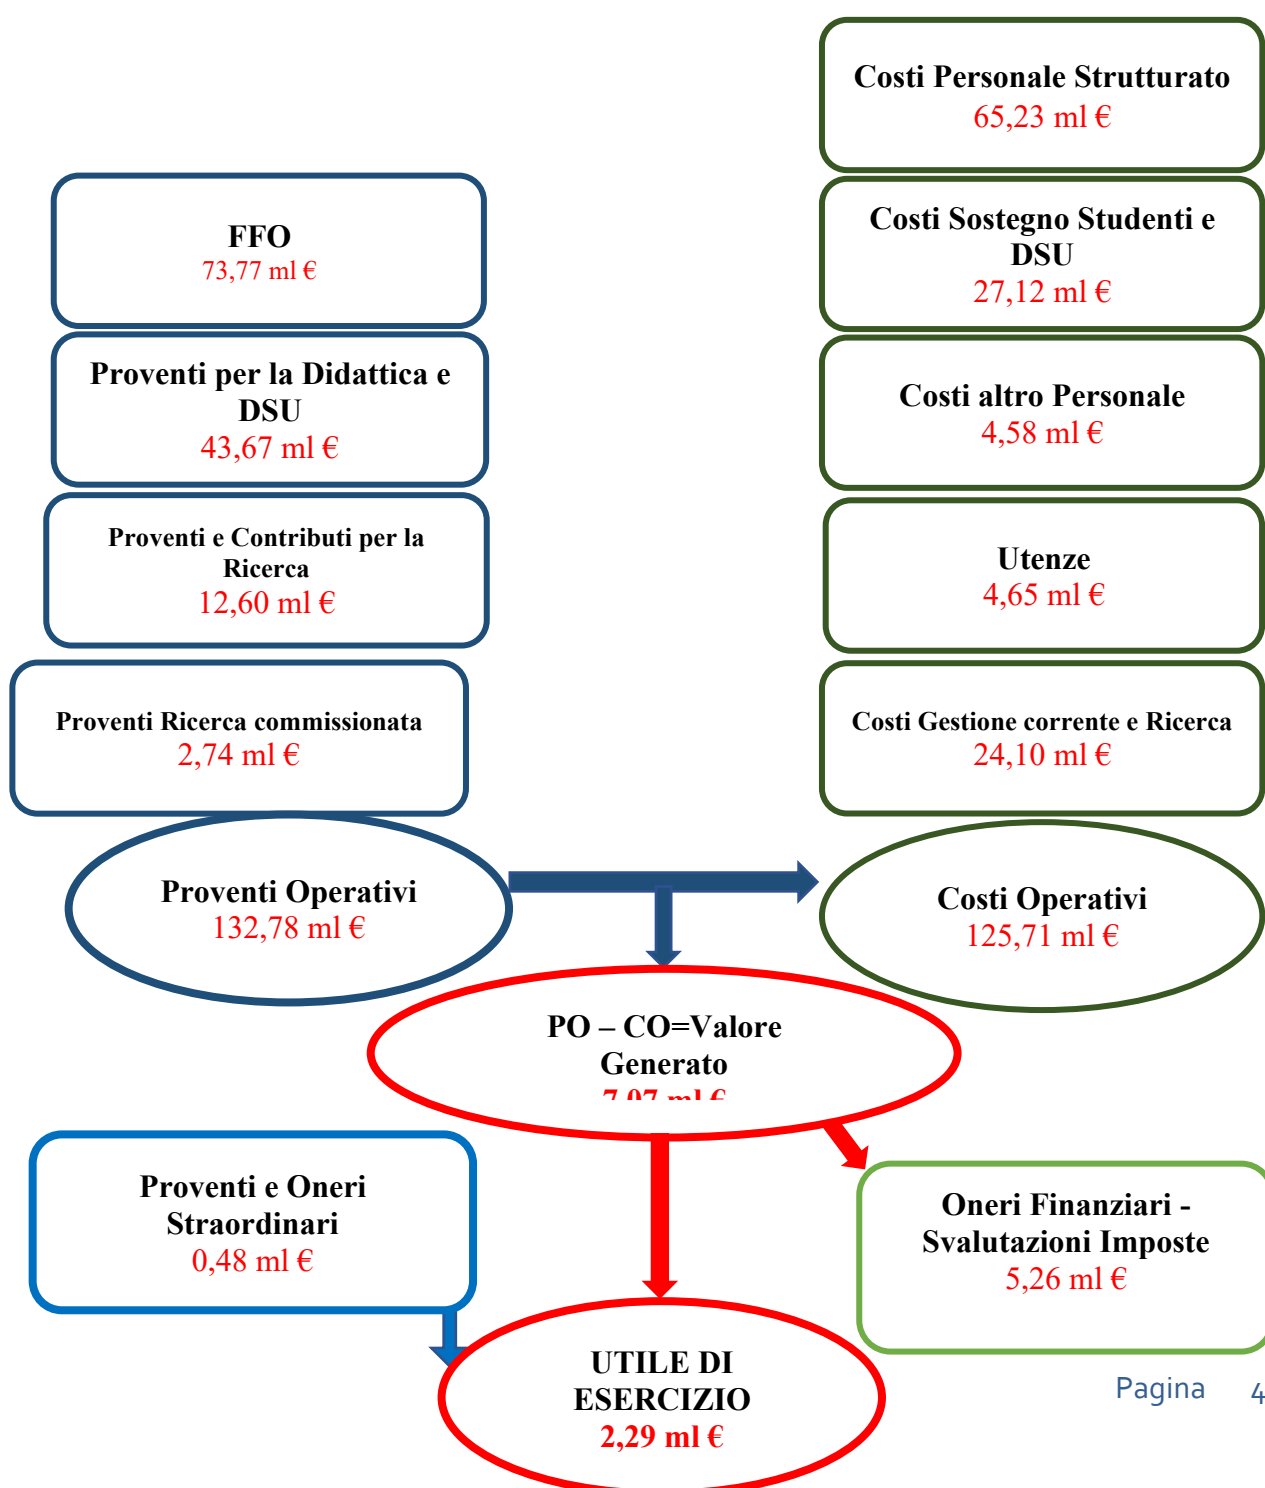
Costi Personale Strutturato
65,23 ml €

FFO
73,77 ml €

Costi Sostegno Studenti e DSU
27,12 ml €

Proventi per la Didattica e DSU
43,67 ml €

Costi altro Personale
4,58 ml €

Proventi e Contributi per la Ricerca
12,60 ml €

Utenze
4,65 ml €

Proventi Ricerca commissionata
2,74 ml €

Costi Gestione corrente e Ricerca
24,10 ml €

Proventi Operativi
132,78 ml €

Costi Operativi
125,71 ml €

PO – CO=Valore Generato
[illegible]

Proventi e Oneri Straordinari
0,48 ml €

Oneri Finanziari - Svalutazioni Imposte
5,26 ml €

UTILE DI ESERCIZIO
2,29 ml €

Pagina 4